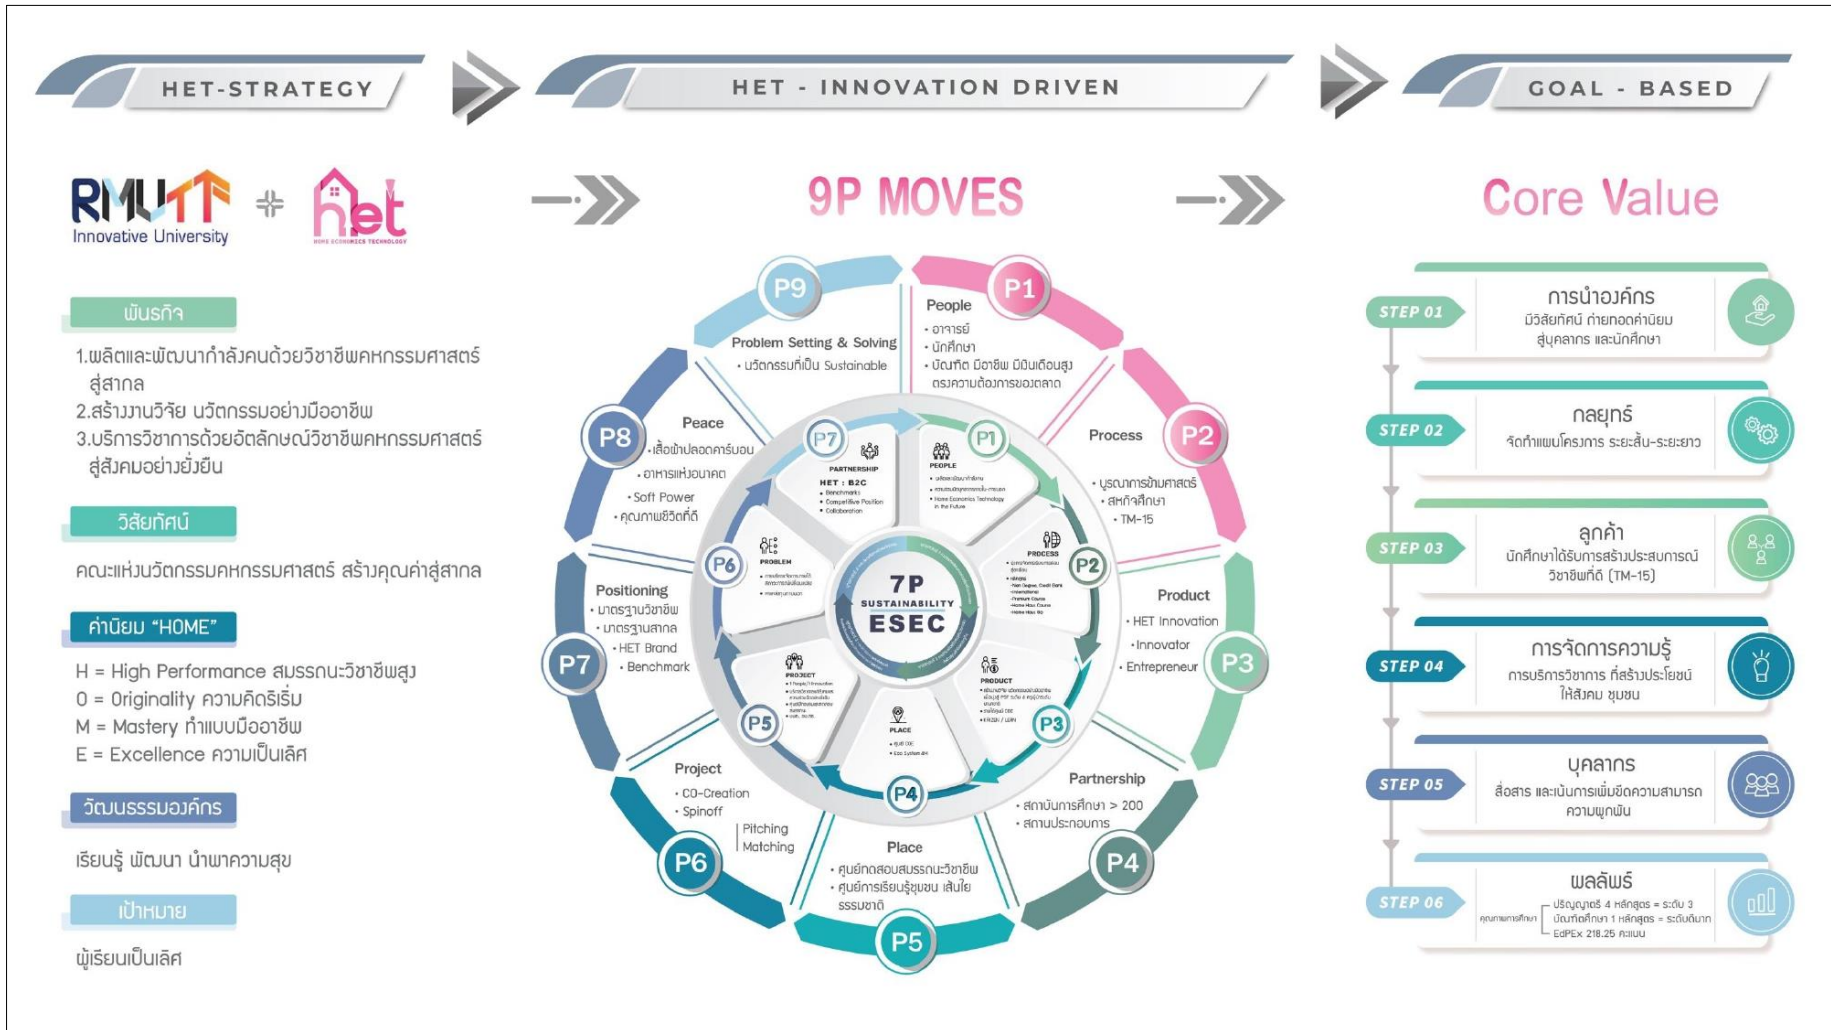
HET-STRATEGY

HET - INNOVATION DRIVEN

GOAL - BASED

RMUTT Innovative University

het HOME ECONOMICS TECHNOLOGY

9P MOVES

Core Value

พันธกิจ

1.ผลิตและพัฒนากำลังคนด้วยวิชาชีพคหกรรมศาสตร์สู่สากล
2.สร้างงานวิจัย นวัตกรรมอย่างมืออาชีพ
3.บริการวิชาการด้วยอัตลักษณ์วิชาชีพคหกรรมศาสตร์สู่สังคมอย่างยั่งยืน

วิสัยทัศน์

คณะแห่งนวัตกรรมคหกรรมศาสตร์ สร้างคุณค่าสู่สากล

ค่านิยม "HOME"

H = High Performance สมรรถนะวิชาชีพสูง
O = Originality ความคิดริเริ่ม
M = Mastery ทำแบบมืออาชีพ
E = Excellence ความเป็นเลิศ

วัฒนธรรมองค์กร

เรียนรู้ พัฒนา นำพาความสุข

เป้าหมาย

ผู้เรียนเป็นเลิศ

P9
Problem Setting & Solving
• นวัตกรรมที่เป็น Sustainable

P1
People
• อาจารย์
• นักศึกษา
• บัณฑิต มีอาชีพ มีเงินเดือนสูง ตรงความต้องการของตลาด

P2
Process
• บูรณาการข้ามศาสตร์
• สหกิจศึกษา
• TM-15

P3
Product
• HET Innovation
• Innovator
• Entrepreneur

P4
Partnership
• สถาบันการศึกษา > 200
• สถานประกอบการ

P5
Place
• ศูนย์ทดสอบสมรรถนะวิชาชีพ
• ศูนย์การเรียนรู้ชุมชน เส้นใยธรรมชาติ

P6
Project
• CO-Creation
• Spinoff
Pitching
Matching

P7
Positioning
• มาตรฐานวิชาชีพ
• มาตรฐานสากล
• HET Brand
• Benchmark

P8
Peace
• เสื้อผ้าปลอดคาร์บอน
• อาหารแห่งอนาคต
• Soft Power
• คุณภาพชีวิตที่ดี

7P SUSTAINABILITY ESEC

P1 PEOPLE
P2 PROCESS
P3 PRODUCT
P4 PLACE
P5 PROJECT
P6 PROBLEM
P7 PARTNERSHIP
HET : B2C
• Benchmark
• Competitive Position
• Collaboration

STEP 01
การนำองค์กร
มีวิสัยทัศน์ ถ่ายทอดค่านิยม สู่บุคลากร และนักศึกษา

STEP 02
กลยุทธ์
จัดทำแผนโครงการ ระยะสั้น-ระยะยาว

STEP 03
ลูกค้า
นักศึกษาได้รับการสร้างประสบการณ์วิชาชีพที่ดี (TM-15)

STEP 04
การจัดการความรู้
การบริการวิชาการ ที่สร้างประโยชน์ให้สังคม ชุมชน

STEP 05
บุคลากร
สื่อสาร และเน้นการเพิ่มขีดความสามารถ ความผูกพัน

STEP 06
ผลลัพธ์
คุณภาพการศึกษา
ปริญญาตรี 4 หลักสูตร = ระดับ 3
บัณฑิตศึกษา 1 หลักสูตร = ระดับดีมาก
EdPEx 218.25 คะแนน